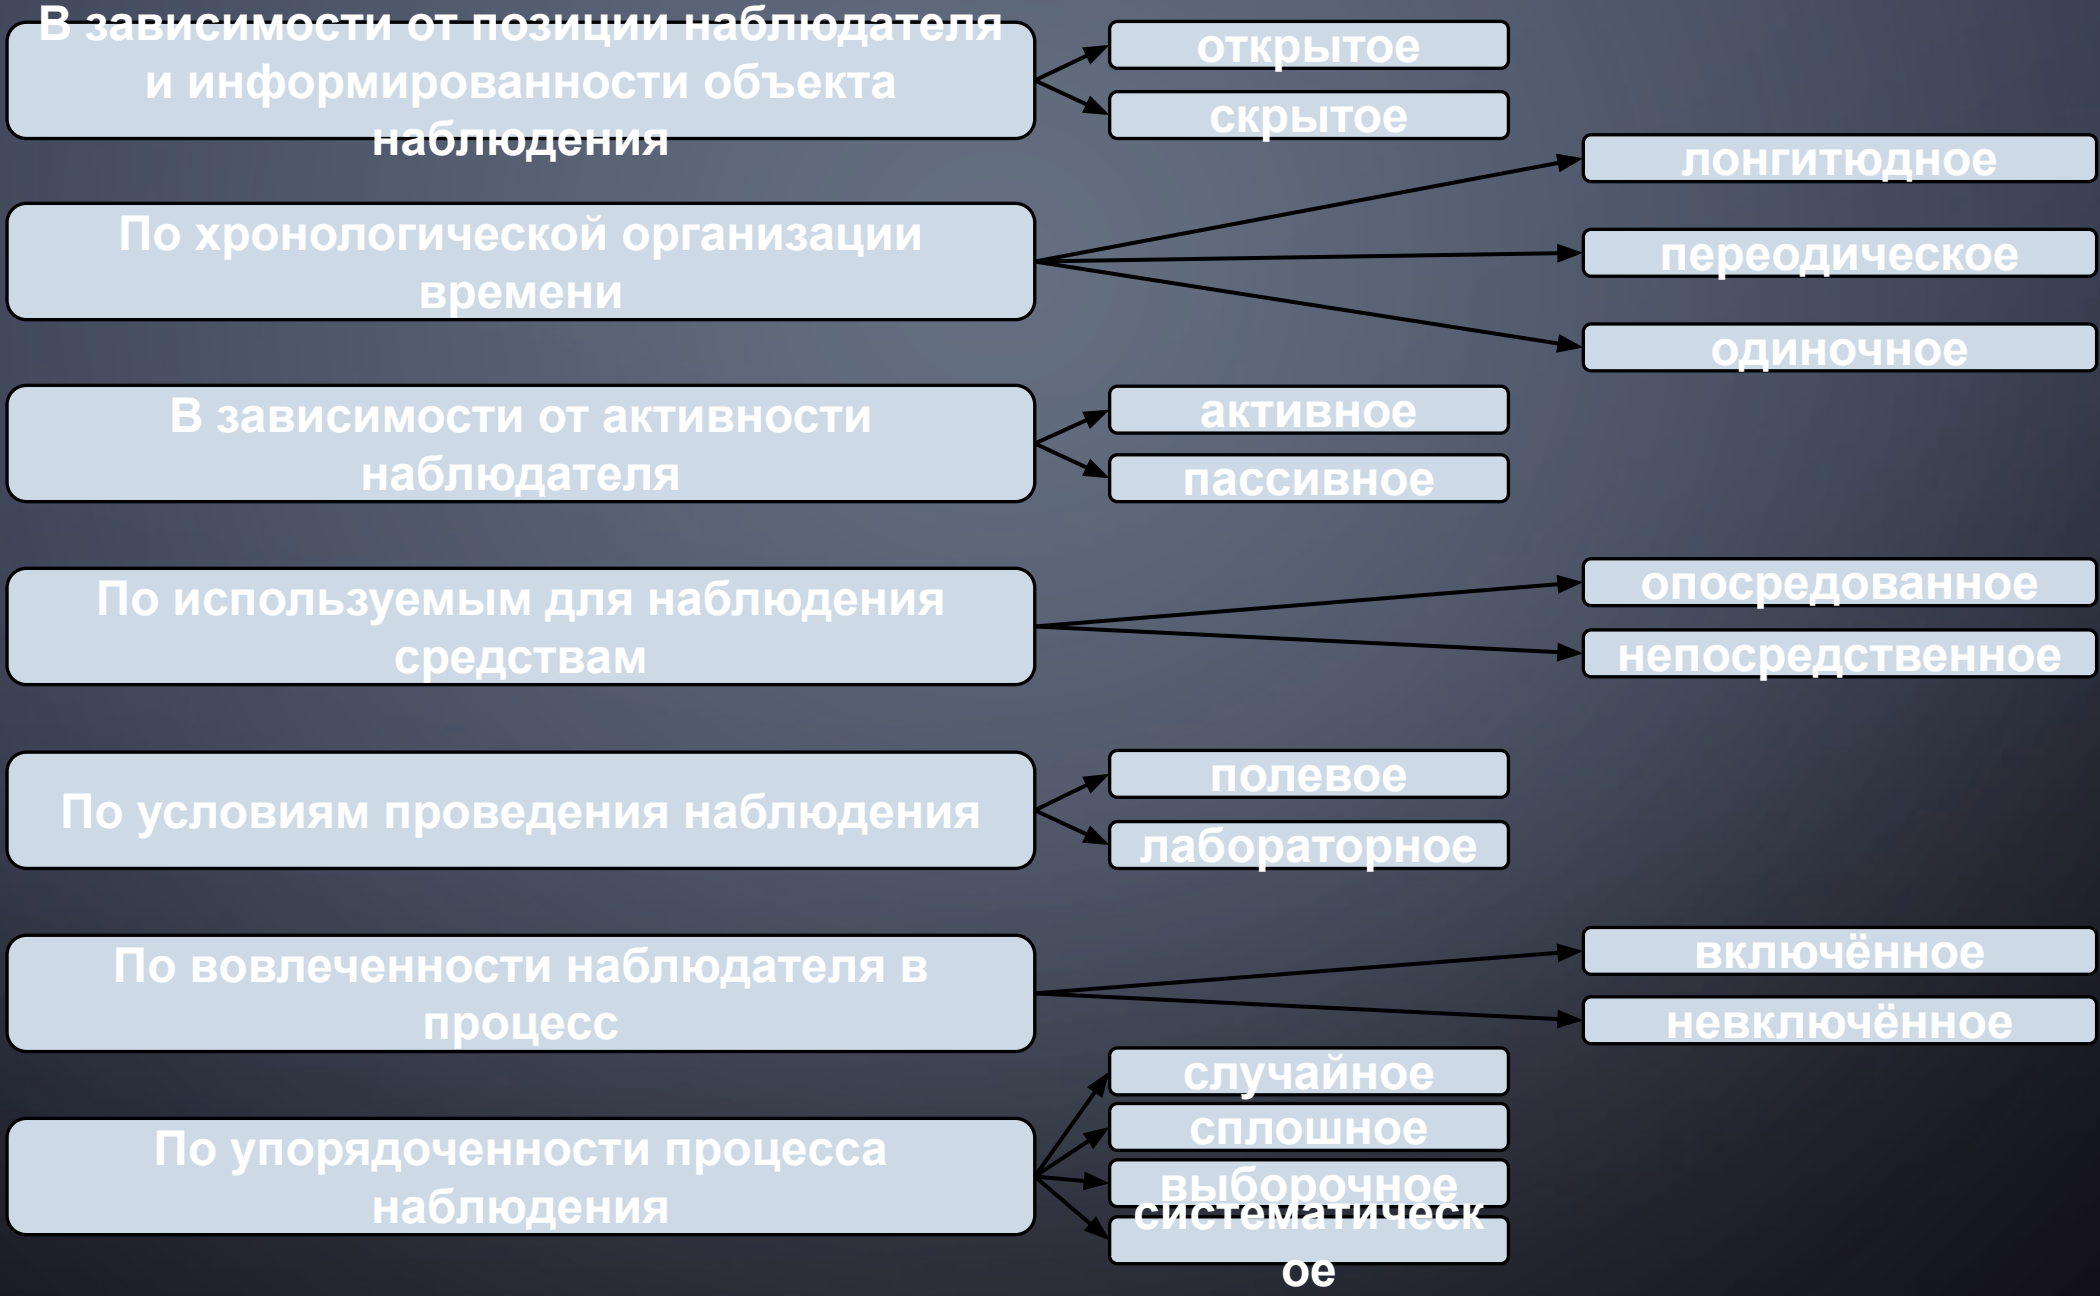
В зависимости от позиции наблюдателя и информированности объекта наблюдения

открытое

скрытое

По хронологической организации времени

лонгитюдное

переодическое

одиночное

В зависимости от активности наблюдателя

активное

пассивное

По используемым для наблюдения средствам

опосредованное

непосредственное

По условиям проведения наблюдения

полевое

лабораторное

По вовлеченности наблюдателя в процесс

включённое

невключённое

По упорядоченности процесса наблюдения

случайное

сплошное

выборочное

систематическ ое